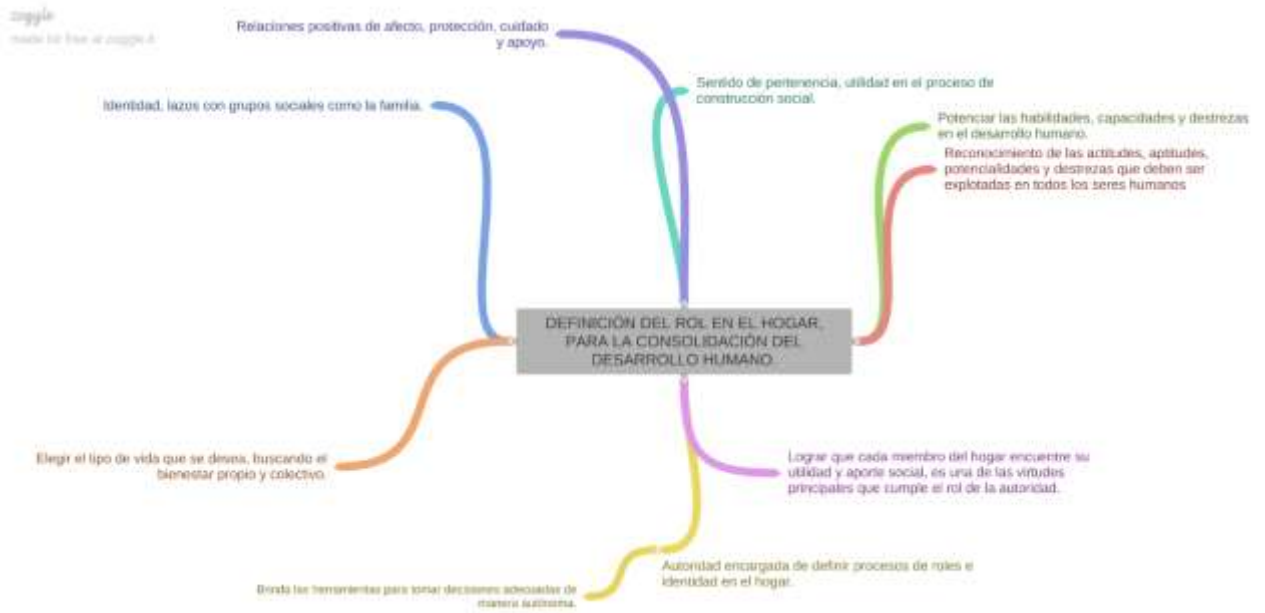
coggle
made for free at coggle.it

Relaciones positivas de afecto, protección, cuidado y apoyo.

Sentido de pertenencia, utilidad en el proceso de construcción social.

Identidad, lazos con grupos sociales como la familia.

Potenciar las habilidades, capacidades y destrezas en el desarrollo humano.

Reconocimiento de las actitudes, aptitudes, potencialidades y destrezas que deben ser explotadas en todos los seres humanos

DEFINICIÓN DEL ROL EN EL HOGAR, PARA LA CONSOLIDACIÓN DEL DESARROLLO HUMANO

Elegir el tipo de vida que se desea, buscando el bienestar propio y colectivo.

Lograr que cada miembro del hogar encuentre su utilidad y aporte social, es una de las virtudes principales que cumple el rol de la autoridad.

Autoridad encargada de definir procesos de roles e identidad en el hogar.

Brinda las herramientas para tomar decisiones adecuadas de manera autónoma.